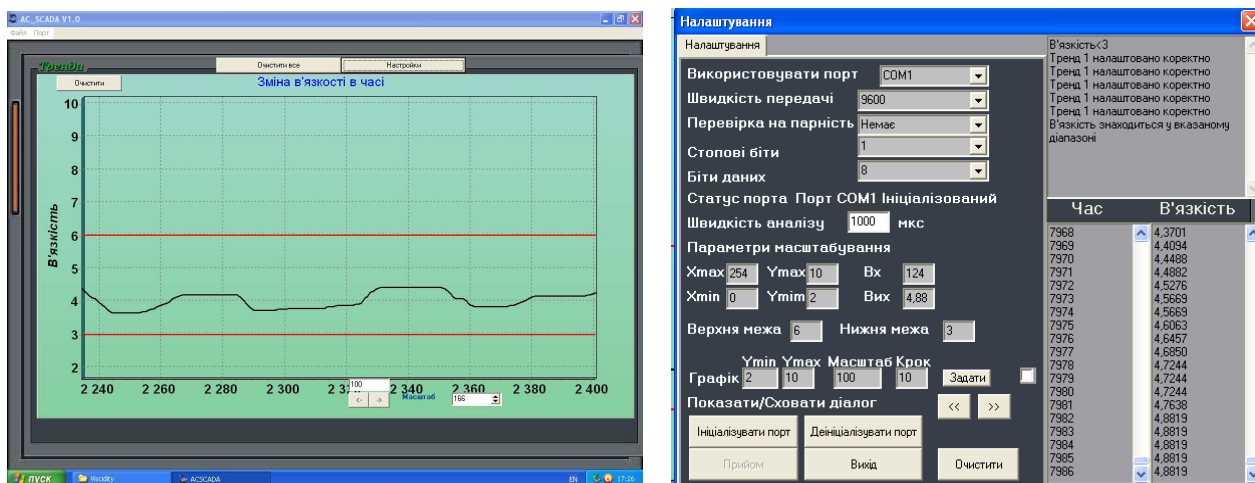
AC_SCADA V1.0
Файл Порт

Тренди
Очистити все
Настройки
Очистити
Зміна в'язкості в часі
В'язкість
10
9
8
7
6
5
4
3
2
2 240
2 260
2 280
2 300
2 3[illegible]
2 340
2 360
2 380
2 400
100
<-
->
Масштаб
166

пуск
Viscosity
ACSCADA
EN
17:26

Налаштування
Налаштування
Використовувати порт COM1
Швидкість передачі 9600
Перевірка на парність Немає
Стопові біти 1
Біти даних 8
Статус порта Порт COM1 Ініціалізований
Швидкість аналізу 1000 мкс
Параметри масштабування
Xmax 254 Ymax 10 Вх 124
Xmin 0 Ymim 2 Вих 4,88
Верхня межа 6 Нижня межа 3
Ymin Ymax Масштаб Крок
Графік 2 10 100 10 Задати
Показати/Сховати діалог
<<
>>
Ініціалізувати порт
Деініціалізувати порт
Прийом
Вихід
Очистити

В'язкість<3
Тренд 1 налаштовано коректно
Тренд 1 налаштовано коректно
Тренд 1 налаштовано коректно
Тренд 1 налаштовано коректно
Тренд 1 налаштовано коректно
В'язкість знаходиться у вказаному діапазоні

| Час | В'язкість |
|---|---|
| 7968 | 4,3701 |
| 7969 | 4,4094 |
| 7970 | 4,4488 |
| 7971 | 4,4882 |
| 7972 | 4,5276 |
| 7973 | 4,5669 |
| 7974 | 4,5669 |
| 7975 | 4,6063 |
| 7976 | 4,6457 |
| 7977 | 4,6850 |
| 7978 | 4,7244 |
| 7979 | 4,7244 |
| 7980 | 4,7244 |
| 7981 | 4,7638 |
| 7982 | 4,8819 |
| 7983 | 4,8819 |
| 7984 | 4,8819 |
| 7985 | 4,8819 |
| 7986 | 4,8819 |